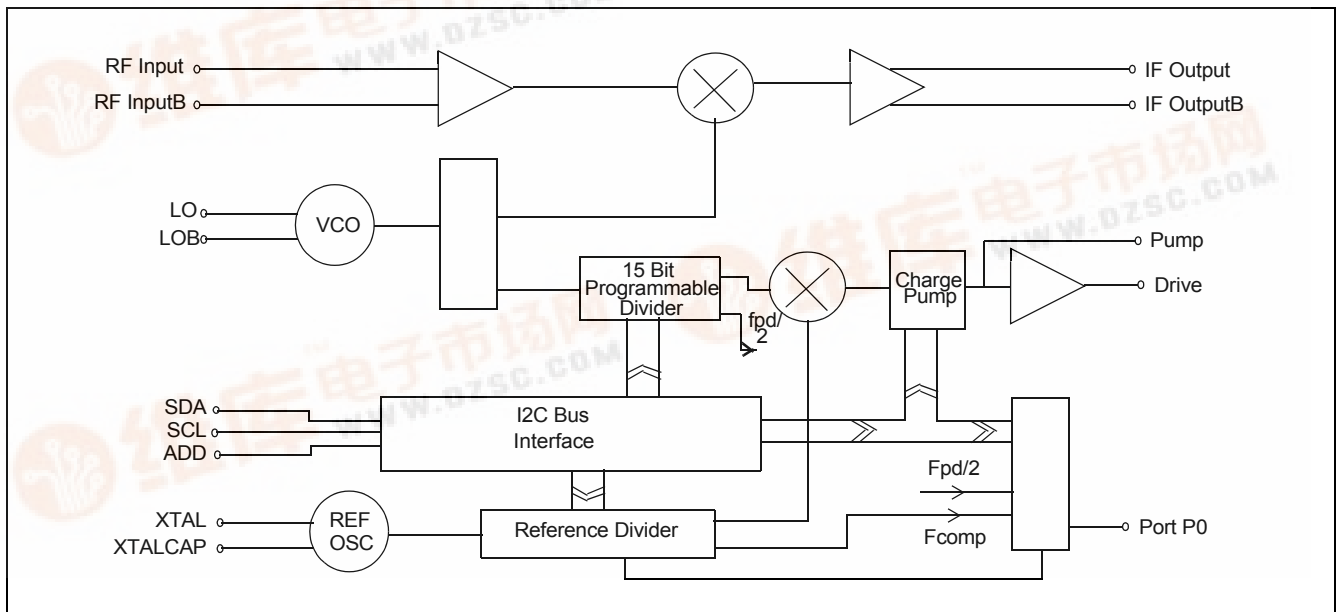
RF Input
RF InputB
IF Output
IF OutputB
LO
LOB
VCO
Pump
Drive
15 Bit Programmable Divider
Charge Pump
fpd/2
SDA
SCL
ADD
I2C Bus Interface
Fpd/2
XTAL
XTALCAP
REF OSC
Reference Divider
Fcomp
Port P0
WWW.DZSC.COM
WWW.DZSC.COM
WWW.DZSC.COM